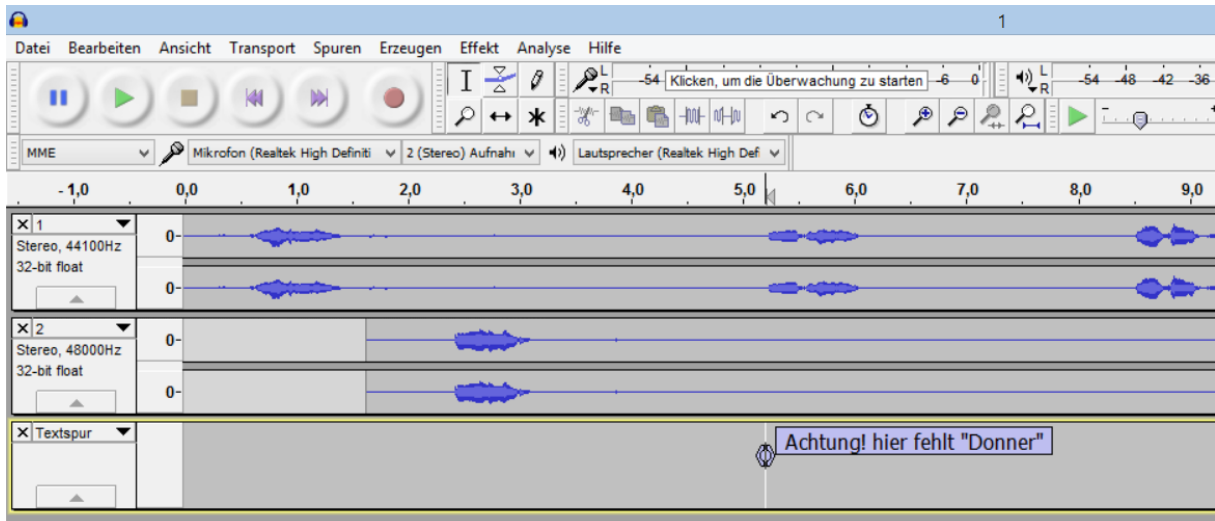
1

Datei Bearbeiten Ansicht Transport Spuren Erzeugen Effekt Analyse Hilfe

L R -54 Klicken, um die Überwachung zu starten -6 0

L R -54 -48 -42 -36

MME Mikrofon (Realtek High Definiti 2 (Stereo) Aufnahı Lautsprecher (Realtek High Def

-1,0 0,0 1,0 2,0 3,0 4,0 5,0 6,0 7,0 8,0 9,0

1
Stereo, 44100Hz
32-bit float
0-
0-

2
Stereo, 48000Hz
32-bit float
0-
0-

Textspur

Achtung! hier fehlt "Donner"